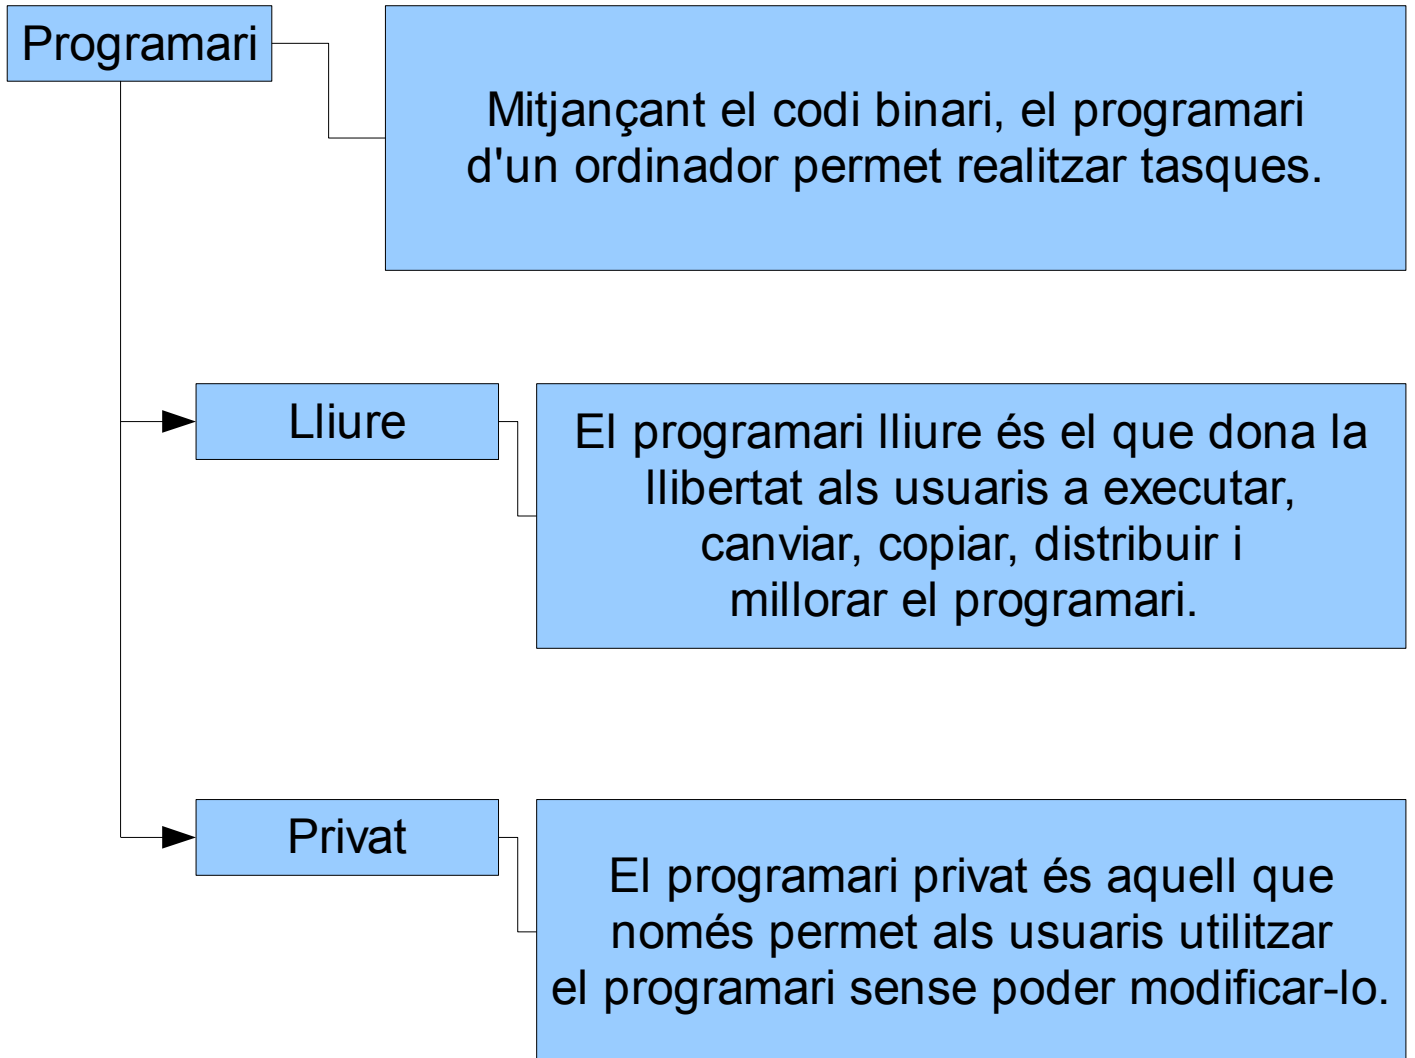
Programari

Mitjançant el codi binari, el programari d'un ordinador permet realitzar tasques.

Lliure

El programari lliure és el que dona la llibertat als usuaris a executar, canviar, copiar, distribuir i millorar el programari.

Privat

El programari privat és aquell que només permet als usuaris utilitzar el programari sense poder modificar-lo.